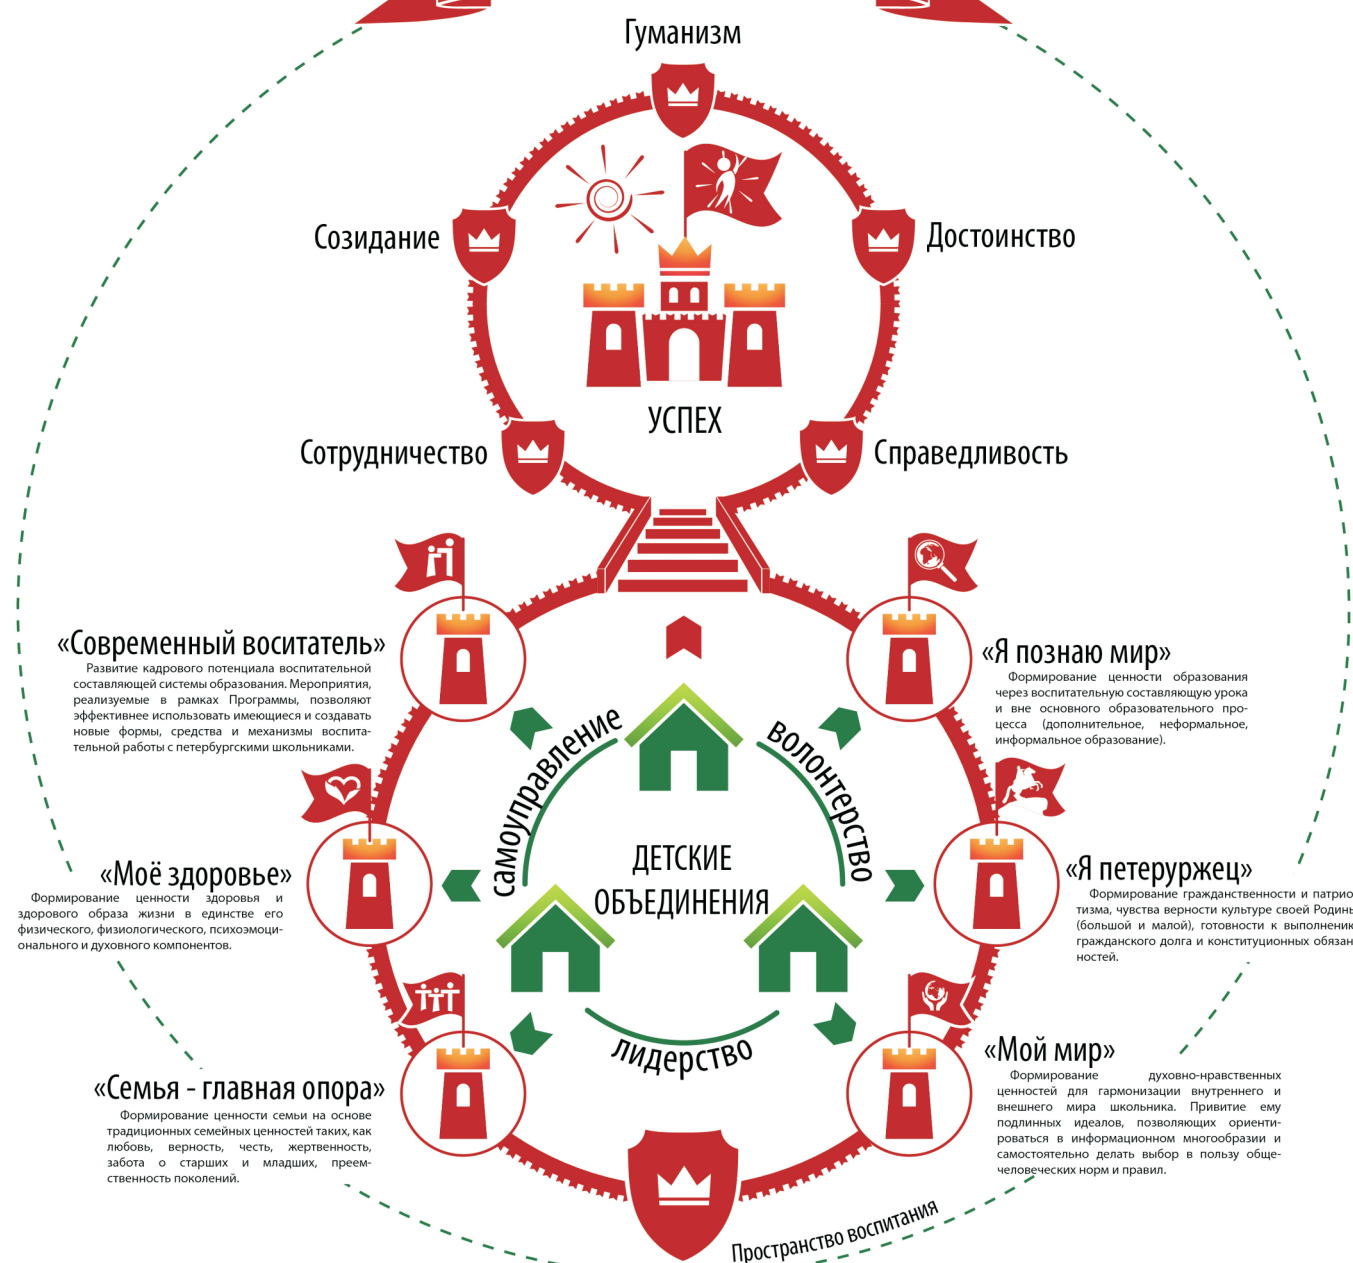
Гуманизм

Созидание

Достоинство

УСПЕХ

Сотрудничество

Справедливость

«Современный воспитатель»
Развитие кадрового потенциала воспитательной составляющей системы образования. Мероприятия, реализуемые в рамках Программы, позволяют эффективнее использовать имеющиеся и создавать новые формы, средства и механизмы воспитательной работы с петербургскими школьниками.

«Я познаю мир»
Формирование ценности образования через воспитательную составляющую урока и вне основного образовательного процесса (дополнительное, неформальное, информальное образование).

самоуправление

волонтерство

ДЕТСКИЕ ОБЪЕДИНЕНИЯ

«Моё здоровье»
Формирование ценности здоровья и здорового образа жизни в единстве его физического, физиологического, психоэмоционального и духовного компонентов.

«Я петеуржец»
Формирование гражданственности и патрио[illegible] тизма, чувства верности культуре своей Родин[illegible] (большой и малой), готовности к выполнени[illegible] гражданского долга и конституционных обязан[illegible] ностей.

лидерство

«Семья - главная опора»
Формирование ценности семьи на основе традиционных семейных ценностей таких, как любовь, верность, честь, жертвенность, забота о старших и младших, преемственность поколений.

«Мой мир»
Формирование духовно-нравственных ценностей для гармонизации внутреннего и внешнего мира школьника. Привитие ему подлинных идеалов, позволяющих ориентироваться в информационном многообразии и самостоятельно делать выбор в пользу общечеловеческих норм и правил.

Пространство воспитания